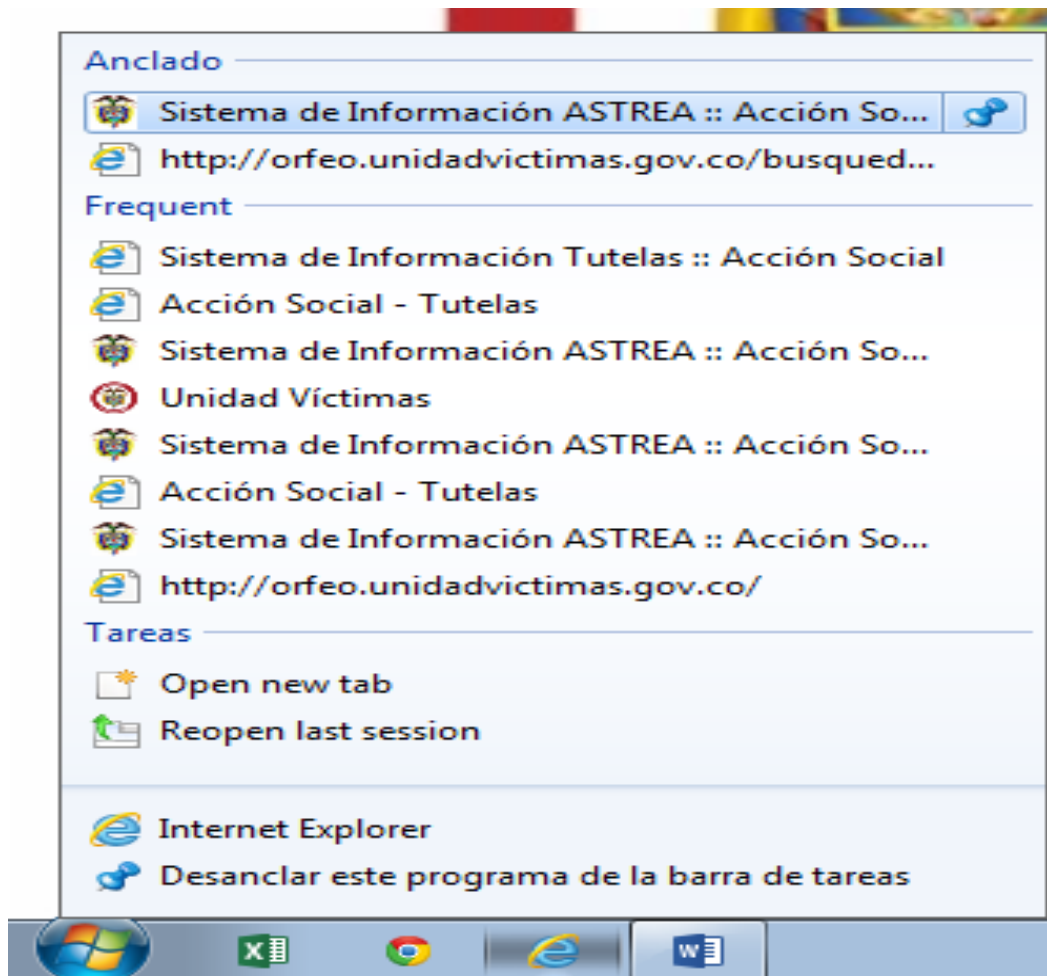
Anclado

Sistema de Información ASTREA :: Acción So...

http://orfeo.unidadvictimas.gov.co/busqued...

Frequent

Sistema de Información Tutelas :: Acción Social

Acción Social - Tutelas

Sistema de Información ASTREA :: Acción So...

Unidad Víctimas

Sistema de Información ASTREA :: Acción So...

Acción Social - Tutelas

Sistema de Información ASTREA :: Acción So...

http://orfeo.unidadvictimas.gov.co/

Tareas

Open new tab

Reopen last session

Internet Explorer

Desanclar este programa de la barra de tareas